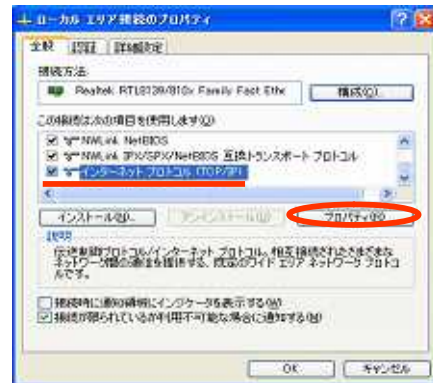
ローカル エリア接続のプロパティ

全般 | 認証 | 詳細設定

接続方法:

Realtek RTL8139/810x Family Fast Ethe

構成(C)

この接続は次の項目を使用します(O):

NWLink NetBIOS

NWLink IPX/SPX/NetBIOS 互換トランスポート プロトコル

インターネット プロトコル (TCP/IP)

インストール(N)...

アンインストール(U)

プロパティ(R)

説明

伝送制御プロトコル/インターネット プロトコル。相互接続されたさまざまなネットワーク間の通信を提供する、既定のワイド エリア ネットワーク プロトコルです。

接続時に通知領域にインジケータを表示する(W)

接続が限られているか利用不可能な場合に通知する(M)

OK

キャンセル